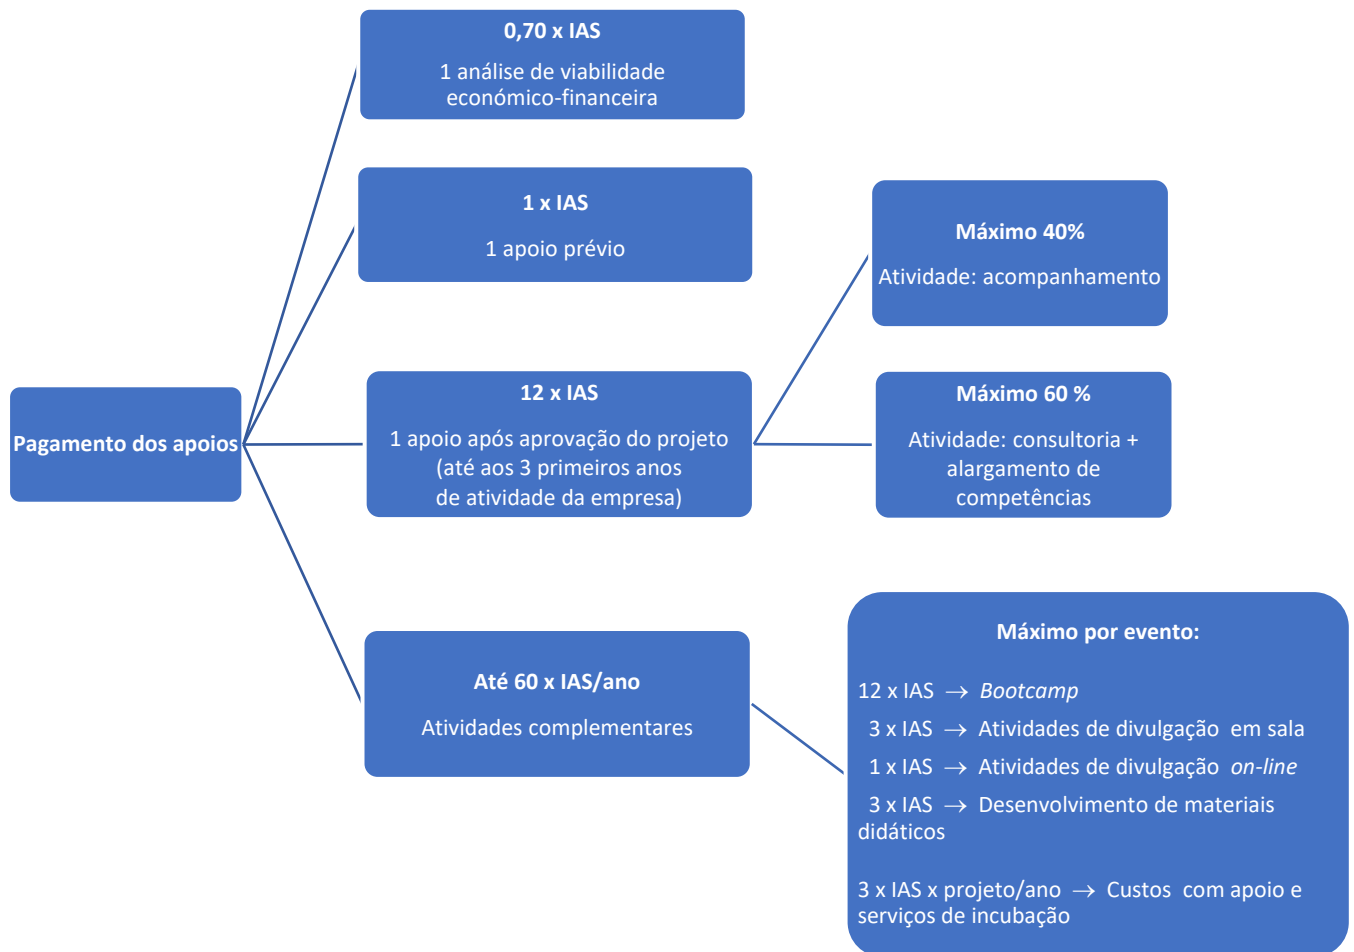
Pagamento dos apoios

0,70 x IAS

1 análise de viabilidade económico-financeira

1 x IAS

1 apoio prévio

12 x IAS

1 apoio após aprovação do projeto (até aos 3 primeiros anos de atividade da empresa)

Máximo 40%

Atividade: acompanhamento

Máximo 60 %

Atividade: consultoria + alargamento de competências

Até 60 x IAS/ano

Atividades complementares

Máximo por evento:

12 x IAS → Bootcamp

3 x IAS → Atividades de divulgação em sala

1 x IAS → Atividades de divulgação on-line

3 x IAS → Desenvolvimento de materiais didáticos

3 x IAS x projeto/ano → Custos com apoio e serviços de incubação